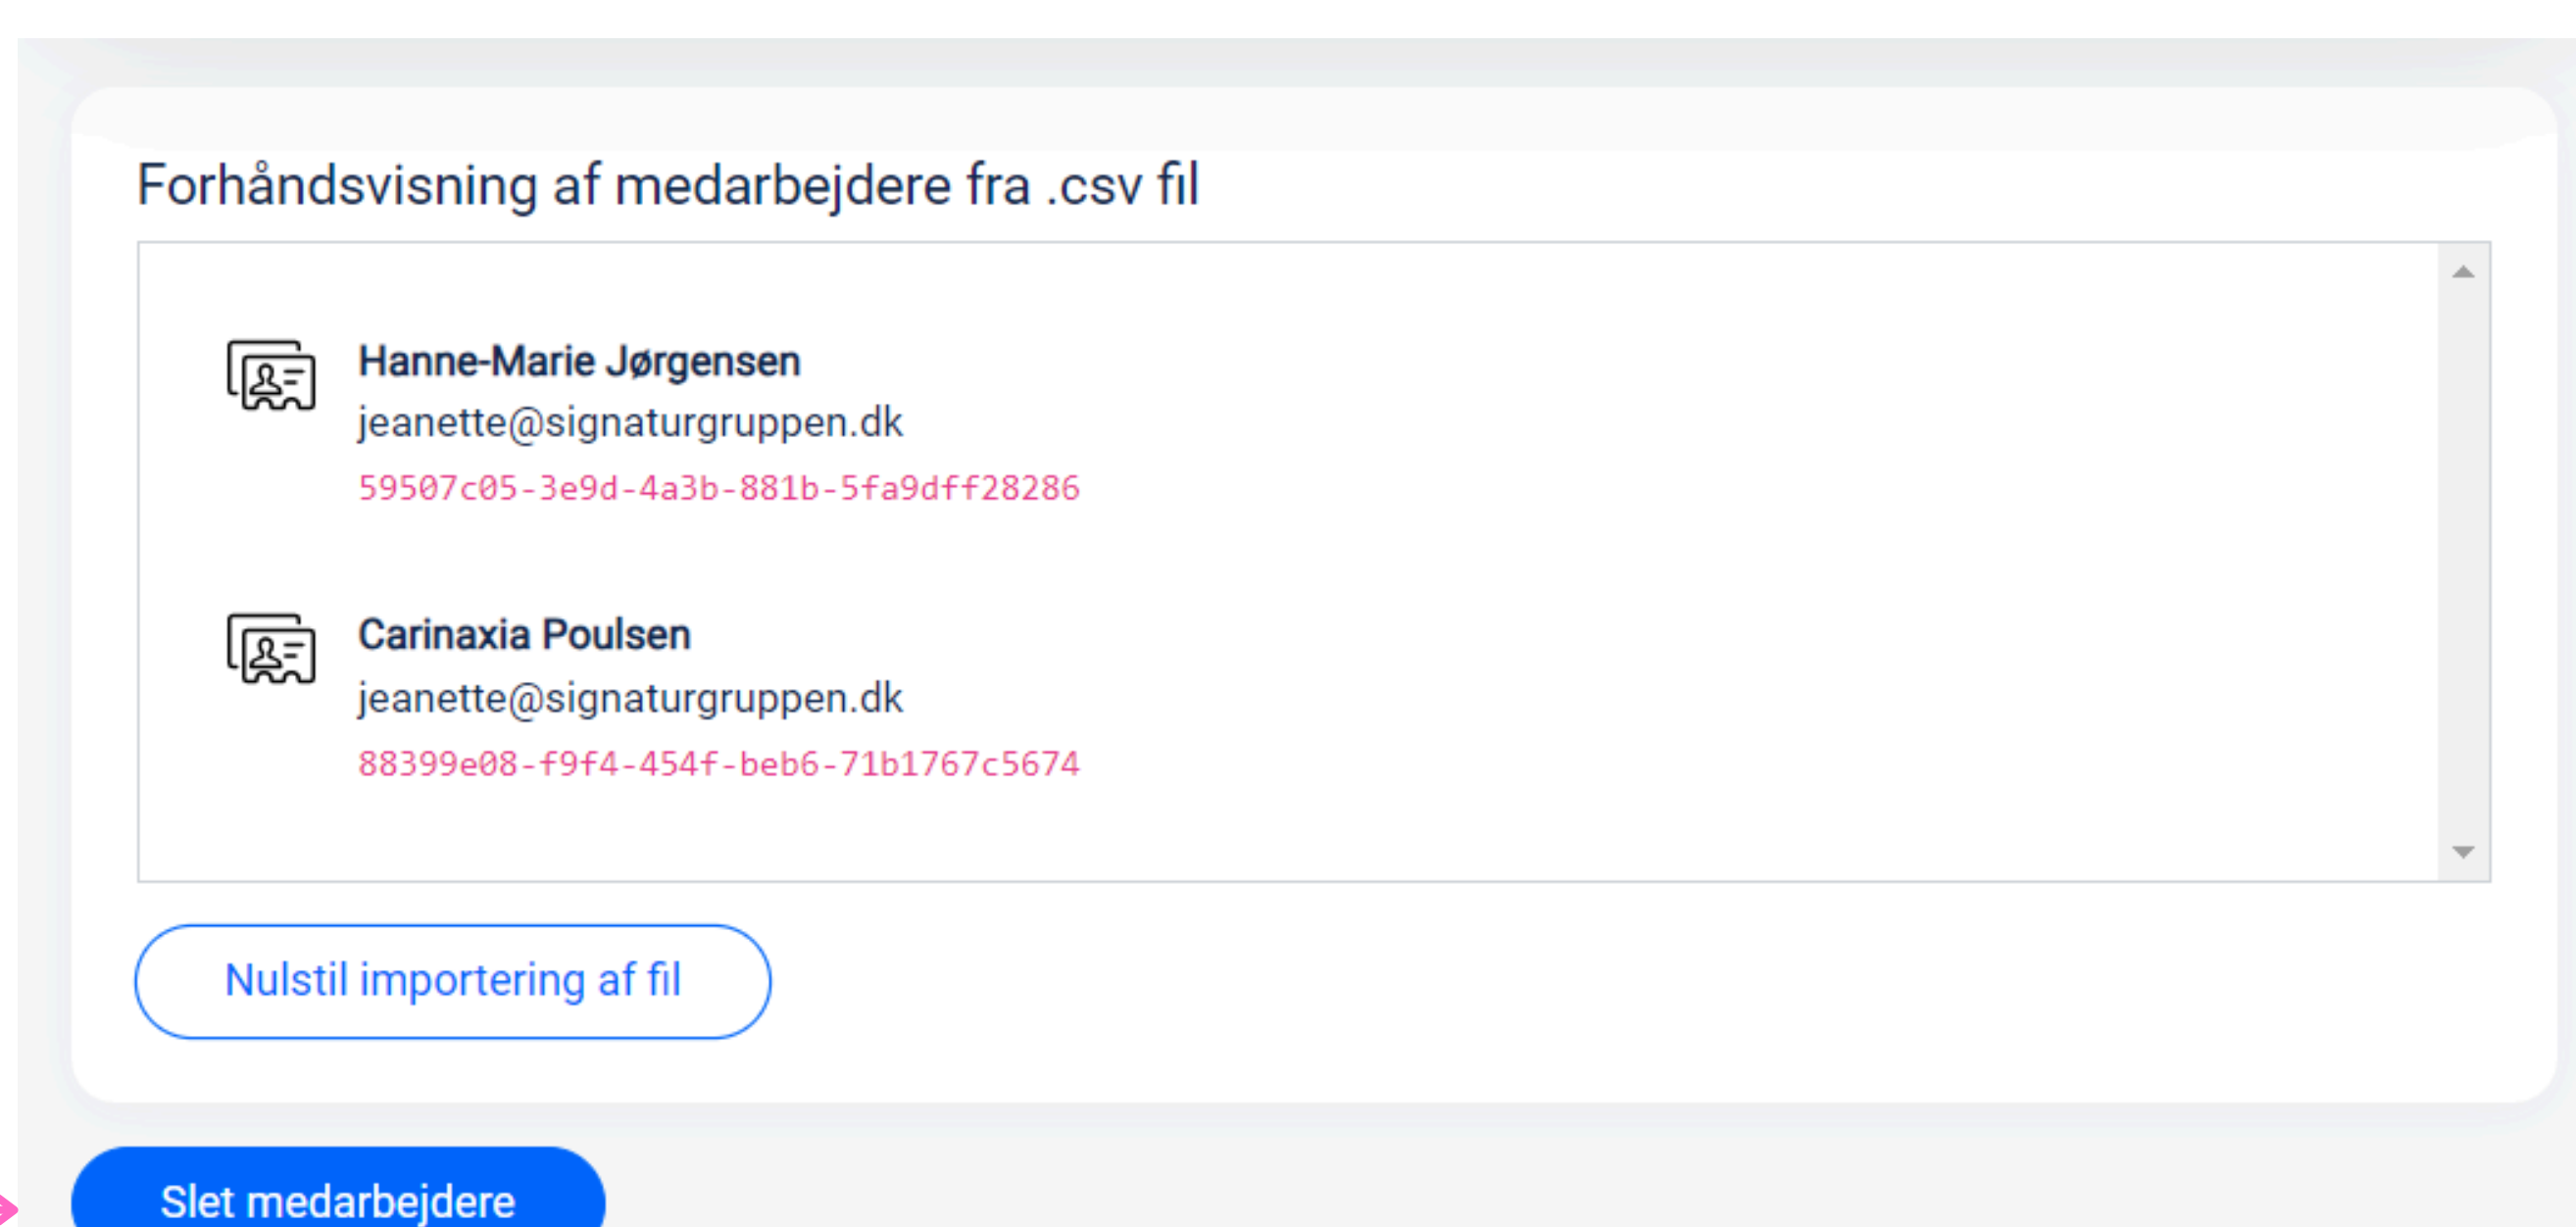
Forhåndsvisning af medarbejdere fra .csv fil

Hanne-Marie Jørgensen
jeanette@signaturgruppen.dk
59507c05-3e9d-4a3b-881b-5fa9dff28286

Carinaxia Poulsen
jeanette@signaturgruppen.dk
88399e08-f9f4-454f-beb6-71b1767c5674

Nulstil importering af fil

Slet medarbejdere